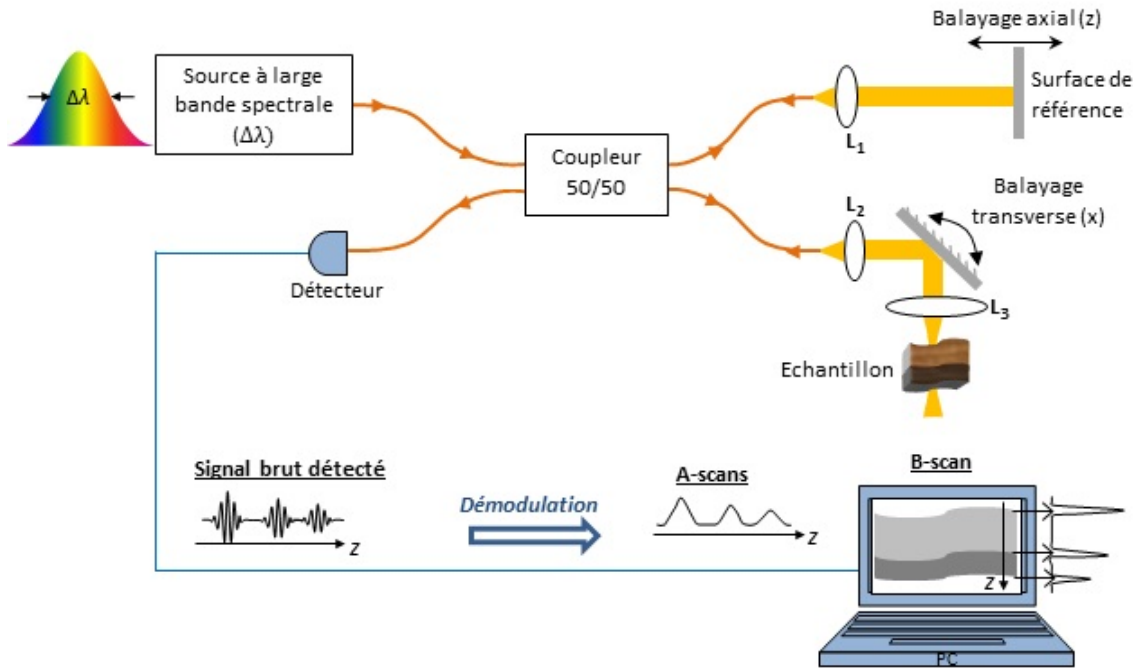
$\Delta\lambda$

Source à large bande spectrale ($\Delta\lambda$)

Coupleur 50/50

Balayage axial (z)

Surface de référence

$L_1$

$L_2$

Balayage transverse (x)

$L_3$

Détecteur

Echantillon

Signal brut détecté

z

Démodulation

A-scans

z

B-scan

z

PC